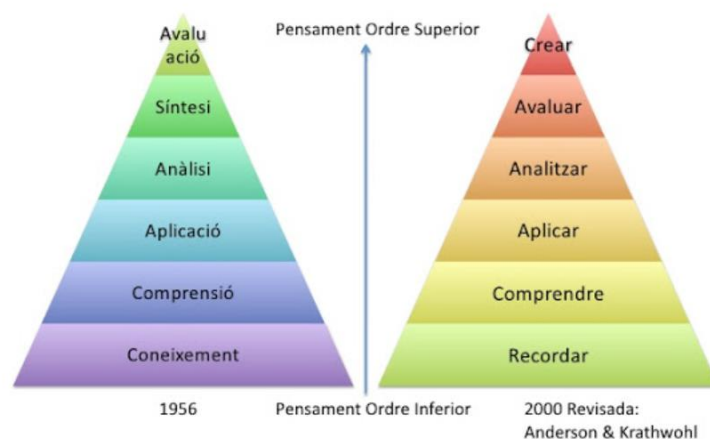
Avalu
ació

Síntesi

Anàlisi

Aplicació

Comprensió

Coneixement

1956

Pensament Ordre Superior

Pensament Ordre Inferior

Crear

Avaluar

Analitzar

Aplicar

Comprendre

Recordar

2000 Revisada:
Anderson & Krathwohl